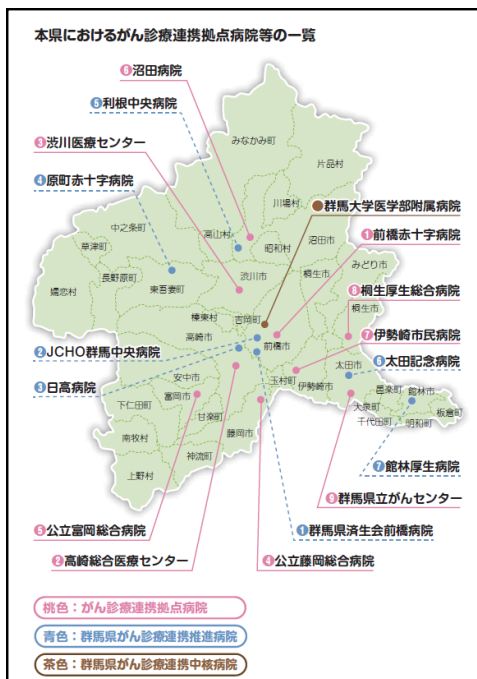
本県におけるがん診療連携拠点病院等の一覧

6 沼田病院
5 利根中央病院
3 渋川医療センター
4 原町赤十字病院
群馬大学医学部附属病院
1 前橋赤十字病院
8 桐生厚生総合病院
7 伊勢崎市民病院
6 太田記念病院
2 JCHO群馬中央病院
3 日高病院
7 館林厚生病院
9 群馬県立がんセンター
5 公立富岡総合病院
1 群馬県済生会前橋病院
2 高崎総合医療センター
4 公立藤岡総合病院

みなかみ町
片品村
川場村
沼田市
高山村
昭和村
中之条町
草津町
長野原町
東吾妻町
嬬恋村
渋川市
桐生市
みどり市
榛東村
吉岡町
高崎市
前橋市
安中市
玉村町
伊勢崎市
太田市
邑楽町
館林市
板倉町
大泉町
千代田町
明和町
富岡市
下仁田町
甘楽町
藤岡市
南牧村
神流町
上野村

桃色：がん診療連携拠点病院
青色：群馬県がん診療連携推進病院
茶色：群馬県がん診療連携中核病院